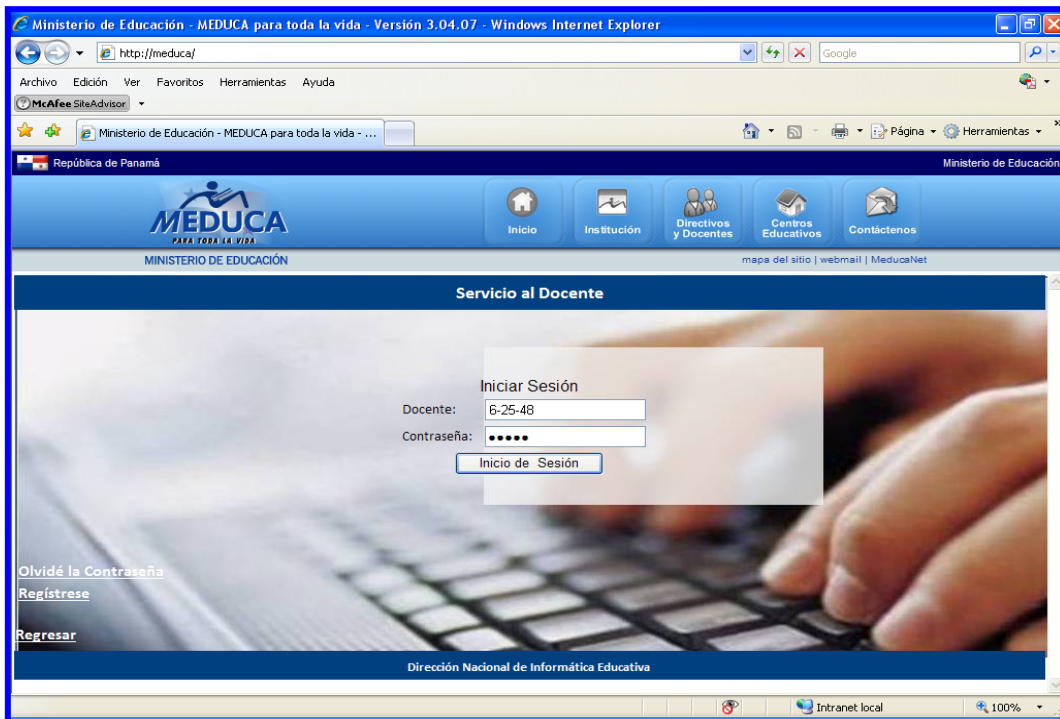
Ministerio de Educación - MEDUCA para toda la vida - Versión 3.04.07 - Windows Internet Explorer

http://meduca/

Google

Archivo Edición Ver Favoritos Herramientas Ayuda

McAfee SiteAdvisor

Ministerio de Educación - MEDUCA para toda la vida - ...

Página Herramientas

República de Panamá

Ministerio de Educación

MEDUCA
PARA TODA LA VIDA

Inicio Institución Directivos y Docentes Centros Educativos Contáctenos

MINISTERIO DE EDUCACIÓN

mapa del sitio | webmail | MeducaNet

Servicio al Docente

Iniciar Sesión

Docente: 6-25-48

Contraseña: •••••

Inicio de Sesión

Olvidé la Contraseña

Regístrese

Regresar

Dirección Nacional de Informática Educativa

Intranet local

100%